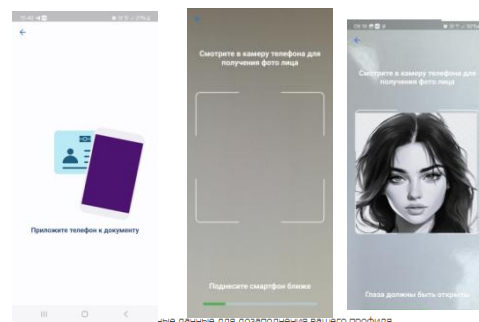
10:40

Приложите телефон к документу

Смотрите в камеру телефона для получения фото лица

Поднесите смартфон ближе

Смотрите в камеру телефона для получения фото лица

Глаза должны быть открыты

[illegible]ные данные для дозаполнения вашего профиля